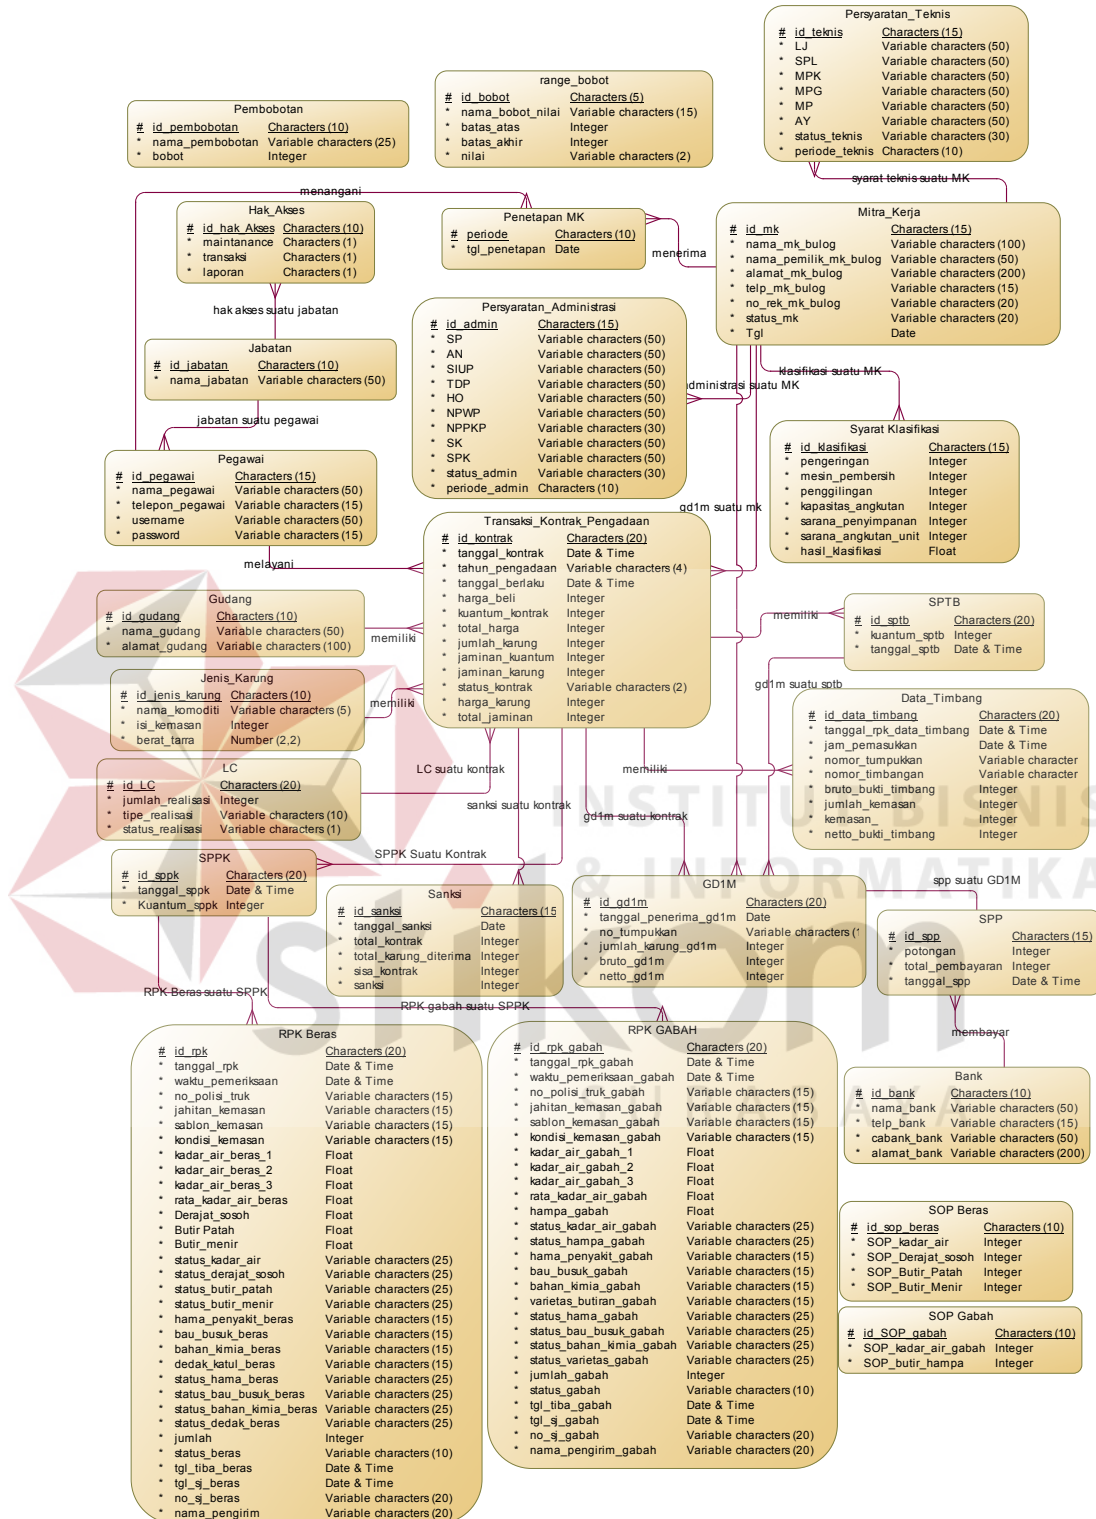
Persyaratan_Teknis
# id_teknis Characters (15)
* LJ Variable characters (50)
* SPL Variable characters (50)
* MPK Variable characters (50)
* MPG Variable characters (50)
* MP Variable characters (50)
* AY Variable characters (50)
* status_teknis Variable characters (30)
* periode_teknis Characters (10)

range_bobot
# id_bobot Characters (5)
* nama_bobot_nilai Variable characters (15)
* batas_atas Integer
* batas_akhir Integer
* nilai Variable characters (2)

Pembobotan
# id_pembobotan Characters (10)
* nama_pembobotan Variable characters (25)
* bobot Integer

menangani

Hak_Akses
# id_hak_Akses Characters (10)
* maintanance Characters (1)
* transaksi Characters (1)
* laporan Characters (1)

Penetapan MK
# periode Characters (10)
* tgl_penetapan Date

menerima

syarat teknis suatu MK

Mitra_Kerja
# id_mk Characters (15)
* nama_mk_bulog Variable characters (100)
* nama_pemilik_mk_bulog Variable characters (50)
* alamat_mk_bulog Variable characters (200)
* telp_mk_bulog Variable characters (15)
* no_rek_mk_bulog Variable characters (20)
* status_mk Variable characters (20)
* Tgl Date

hak akses suatu jabatan

Jabatan
# id_jabatan Characters (10)
* nama_jabatan Variable characters (50)

Persyaratan_Administrasi
# id_admin Characters (15)
* SP Variable characters (50)
* AN Variable characters (50)
* SIUP Variable characters (50)
* TDP Variable characters (50)
* HO Variable characters (50)
* NPWP Variable characters (50)
* NPPKP Variable characters (30)
* SK Variable characters (50)
* SPK Variable characters (50)
* status_admin Variable characters (30)
* periode_admin Characters (10)

klasifikasi suatu MK
dministrasi suatu MK

jabatan suatu pegawai

Syarat Klasifikasi
# id_klasifikasi Characters (15)
* pengeringan Integer
* mesin_pembersih Integer
* penggilingan Integer
* kapasitas_angkutan Integer
* sarana_penyimpanan Integer
* sarana_angkutan_unit Integer
* hasil_klasifikasi Float

Pegawai
# id_pegawai Characters (15)
* nama_pegawai Variable characters (50)
* telepon_pegawai Variable characters (15)
* username Variable characters (50)
* password Variable characters (15)

gd1m suatu mk

Transaksi_Kontrak_Pengadaan
# id_kontrak Characters (20)
* tanggal_kontrak Date & Time
* tahun_pengadaan Variable characters (4)
* tanggal_berlaku Date & Time
* harga_beli Integer
* kuantum_kontrak Integer
* total_harga Integer
* jumlah_karung Integer
* jaminan_kuantum Integer
* jaminan_karung Integer
* status_kontrak Variable characters (2)
* harga_karung Integer
* total_jaminan Integer

melayani

Gudang
# id_gudang Characters (10)
* nama_gudang Variable characters (50)
* alamat_gudang Variable characters (100)

memiliki

memiliki

SPTB
# id_sptb Characters (20)
* kuantum_sptb Integer
* tanggal_sptb Date & Time

gd1m suatu sptb

Jenis_Karung
# id_jenis_karung Characters (10)
* nama_komoditi Variable characters (5)
* isi_kemasan Integer
* berat_tarra Number (2,2)

memiliki

Data_Timbang
# id_data_timbang Characters (20)
* tanggal_rpk_data_timbang Date & Time
* jam_pemasukkan Date & Time
* nomor_tumpukkan Variable character
* nomor_timbangan Variable character
* bruto_bukti_timbang Integer
* jumlah_kemasan Integer
* kemasan_ Integer
* netto_bukti_timbang Integer

LC
# id_LC Characters (20)
* jumlah_realisasi Integer
* tipe_realisasi Variable characters (10)
* status_realisasi Variable characters (1)

LC suatu kontrak

memiliki

sanksi suatu kontrak

gd1m suatu kontrak

SPPK
# id_sppk Characters (20)
* tanggal_sppk Date & Time
* Kuantum_sppk Integer

SPPK Suatu Kontrak

GD1M
# id_gd1m Characters (20)
* tanggal_penerima_gd1m Date
* no_tumpukkan Variable characters (
* jumlah_karung_gd1m Integer
* bruto_gd1m Integer
* netto_gd1m Integer

spp suatu GD1M

Sanksi
# id_sanksi Characters (15
* tanggal_sanksi Date
* total_kontrak Integer
* total_karung_diterima Integer
* sisa_kontrak Integer
* sanksi Integer

SPP
# id_spp Characters (15)
* potongan Integer
* total_pembayaran Integer
* tanggal_spp Date & Time

RPK Beras suatu SPPK

RPK gabah suatu SPPK

membayar

RPK Beras
# id_rpk Characters (20)
* tanggal_rpk Date & Time
* waktu_pemeriksaan Date & Time
* no_polisi_truk Variable characters (15)
* jahitan_kemasan Variable characters (15)
* sablon_kemasan Variable characters (15)
* kondisi_kemasan Variable characters (15)
* kadar_air_beras_1 Float
* kadar_air_beras_2 Float
* kadar_air_beras_3 Float
* rata_kadar_air_beras Float
* Derajat_sosoh Float
* Butir Patah Float
* Butir_menir Float
* status_kadar_air Variable characters (25)
* status_derajat_sosoh Variable characters (25)
* status_butir_patah Variable characters (25)
* status_butir_menir Variable characters (25)
* hama_penyakit_beras Variable characters (15)
* bau_busuk_beras Variable characters (15)
* bahan_kimia_beras Variable characters (15)
* dedak_katul_beras Variable characters (15)
* status_hama_beras Variable characters (25)
* status_bau_busuk_beras Variable characters (25)
* status_bahan_kimia_beras Variable characters (25)
* status_dedak_beras Variable characters (25)
* jumlah Integer
* status_beras Variable characters (10)
* tgl_tiba_beras Date & Time
* tgl_sj_beras Date & Time
* no_sj_beras Variable characters (20)
* nama_pengirim Variable characters (20)

RPK GABAH
# id_rpk_gabah Characters (20)
* tanggal_rpk_gabah Date & Time
* waktu_pemeriksaan_gabah Date & Time
* no_polisi_truk_gabah Variable characters (15)
* jahitan_kemasan_gabah Variable characters (15)
* sablon_kemasan_gabah Variable characters (15)
* kondisi_kemasan_gabah Variable characters (15)
* kadar_air_gabah_1 Float
* kadar_air_gabah_2 Float
* kadar_air_gabah_3 Float
* rata_kadar_air_gabah Float
* hampa_gabah Float
* status_kadar_air_gabah Variable characters (25)
* status_hampa_gabah Variable characters (25)
* hama_penyakit_gabah Variable characters (15)
* bau_busuk_gabah Variable characters (15)
* bahan_kimia_gabah Variable characters (15)
* varietas_butiran_gabah Variable characters (15)
* status_hama_gabah Variable characters (25)
* status_bau_busuk_gabah Variable characters (25)
* status_bahan_kimia_gabah Variable characters (25)
* status_varietas_gabah Variable characters (25)
* jumlah_gabah Integer
* status_gabah Variable characters (10)
* tgl_tiba_gabah Date & Time
* tgl_sj_gabah Date & Time
* no_sj_gabah Variable characters (20)
* nama_pengirim_gabah Variable characters (20)

Bank
# id_bank Characters (10)
* nama_bank Variable characters (50)
* telp_bank Variable characters (15)
* cabang_bank Variable characters (50)
* alamat_bank Variable characters (200)

SOP Beras
# id_sop_beras Characters (10)
* SOP_kadar_air Integer
* SOP_Derajat_sosoh Integer
* SOP_Butir_Patah Integer
* SOP_Butir_Menir Integer

SOP Gabah
# id_SOP_gabah Characters (10)
* SOP_kadar_air_gabah Integer
* SOP_butir_hampa Integer